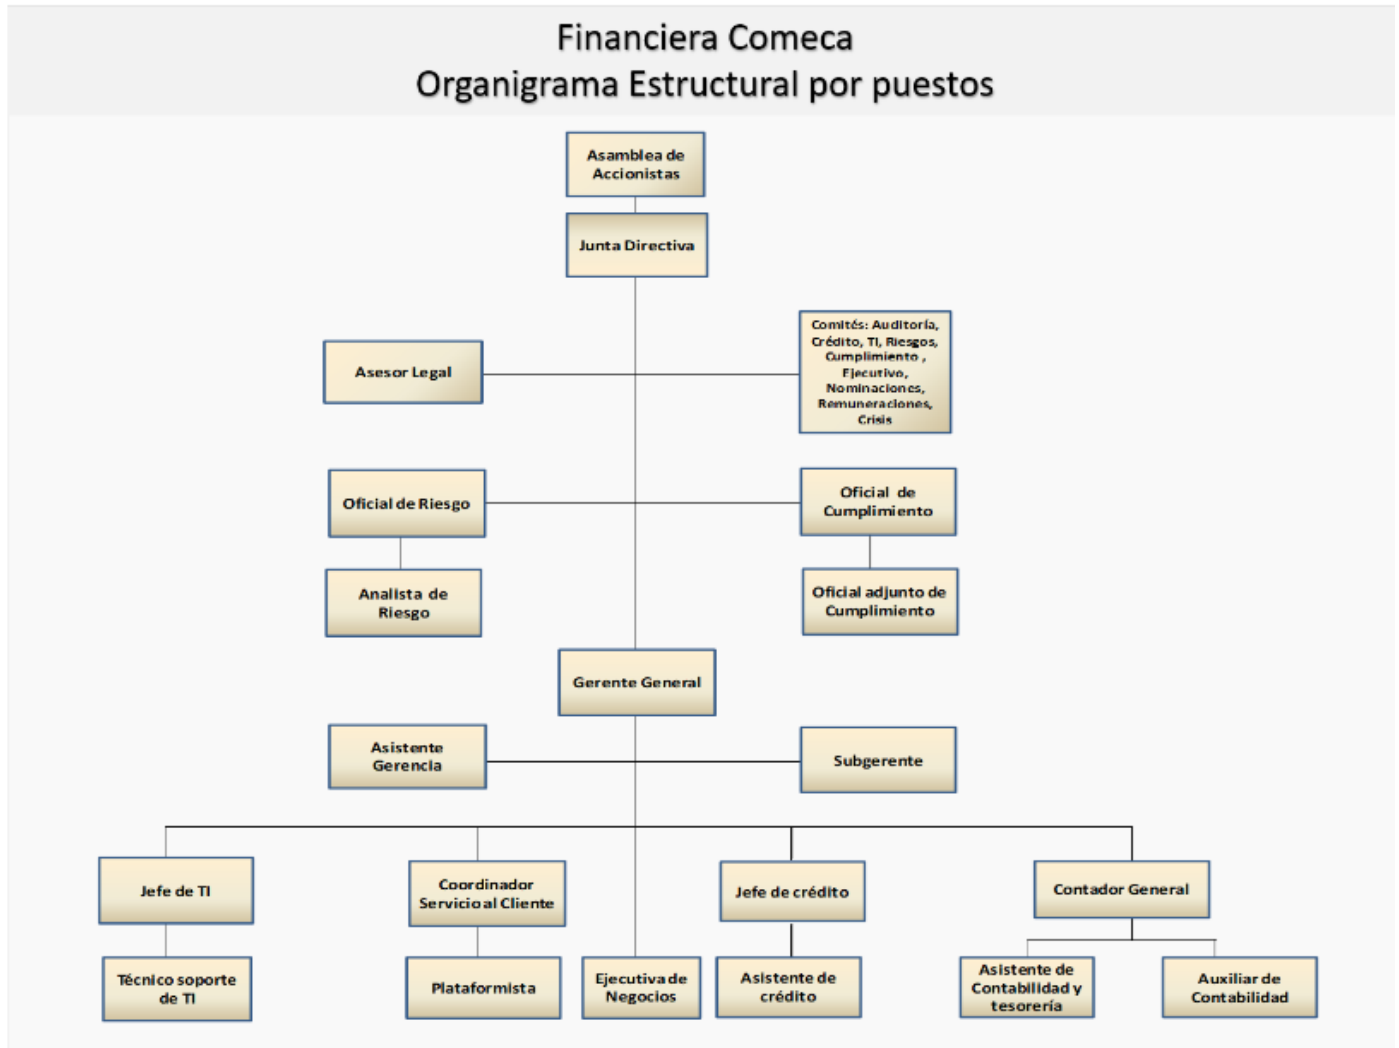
Financiera Comeca
Organigrama Estructural por puestos

Asamblea de Accionistas

Junta Directiva

Asesor Legal

Comités: Auditoría, Crédito, TI, Riesgos, Cumplimiento , Ejecutivo, Nominaciones, Remuneraciones, Crisis

Oficial de Riesgo

Oficial de Cumplimiento

Analista de Riesgo

Oficial adjunto de Cumplimiento

Gerente General

Asistente Gerencia

Subgerente

Jefe de TI

Coordinador Servicio al Cliente

Jefe de crédito

Contador General

Técnico soporte de TI

Plataformista

Ejecutiva de Negocios

Asistente de crédito

Asistente de Contabilidad y tesorería

Auxiliar de Contabilidad